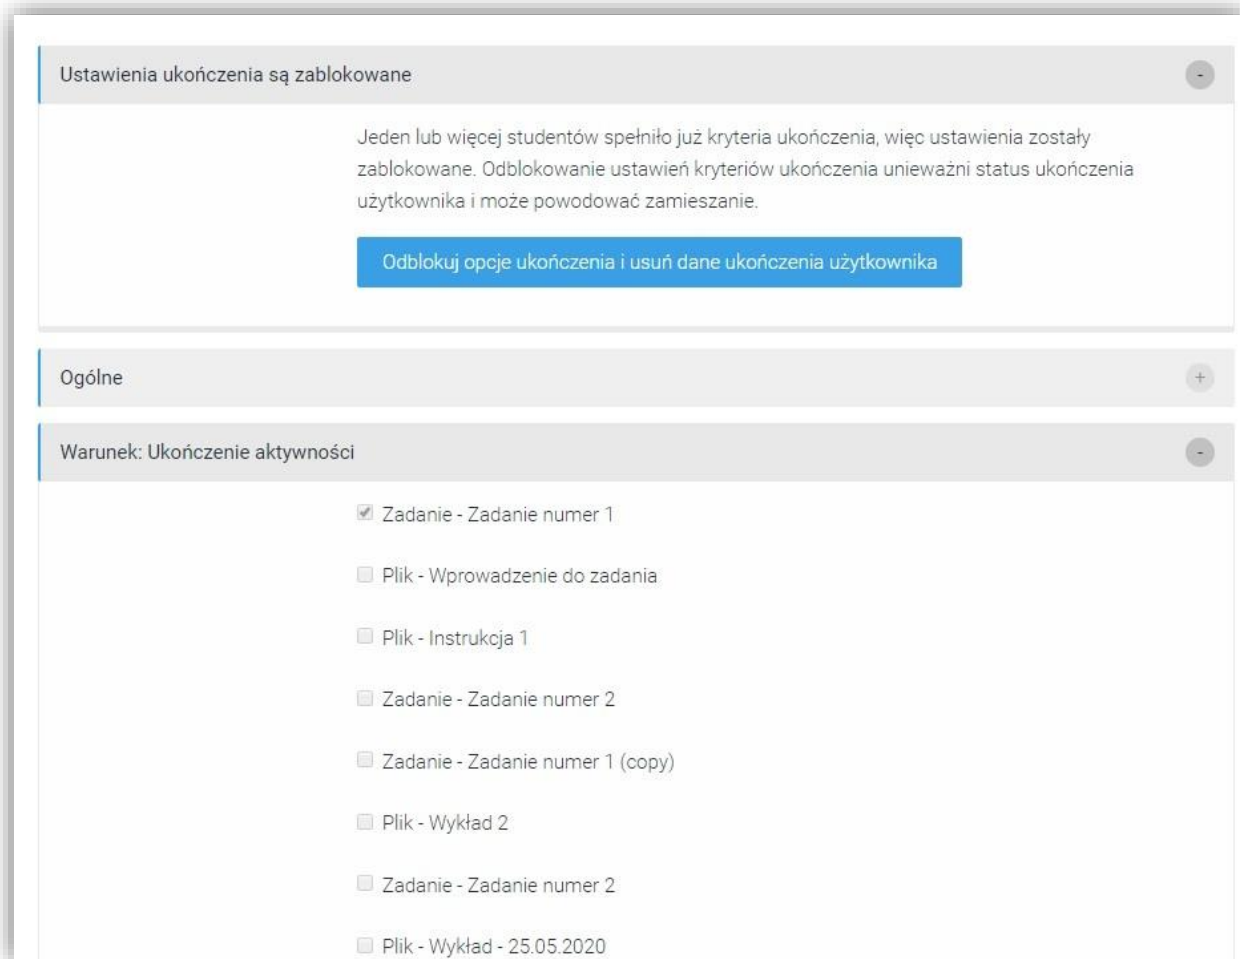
Ustawienia ukończenia są zablokowane

-

Jeden lub więcej studentów spełniło już kryteria ukończenia, więc ustawienia zostały zablokowane. Odblokowanie ustawień kryteriów ukończenia unieważni status ukończenia użytkownika i może powodować zamieszanie.

Odblokuj opcje ukończenia i usuń dane ukończenia użytkownika

Ogólne

+

Warunek: Ukończenie aktywności

-

Zadanie - Zadanie numer 1

Plik - Wprowadzenie do zadania

Plik - Instrukcja 1

Zadanie - Zadanie numer 2

Zadanie - Zadanie numer 1 (copy)

Plik - Wykład 2

Zadanie - Zadanie numer 2

Plik - Wykład - 25.05.2020